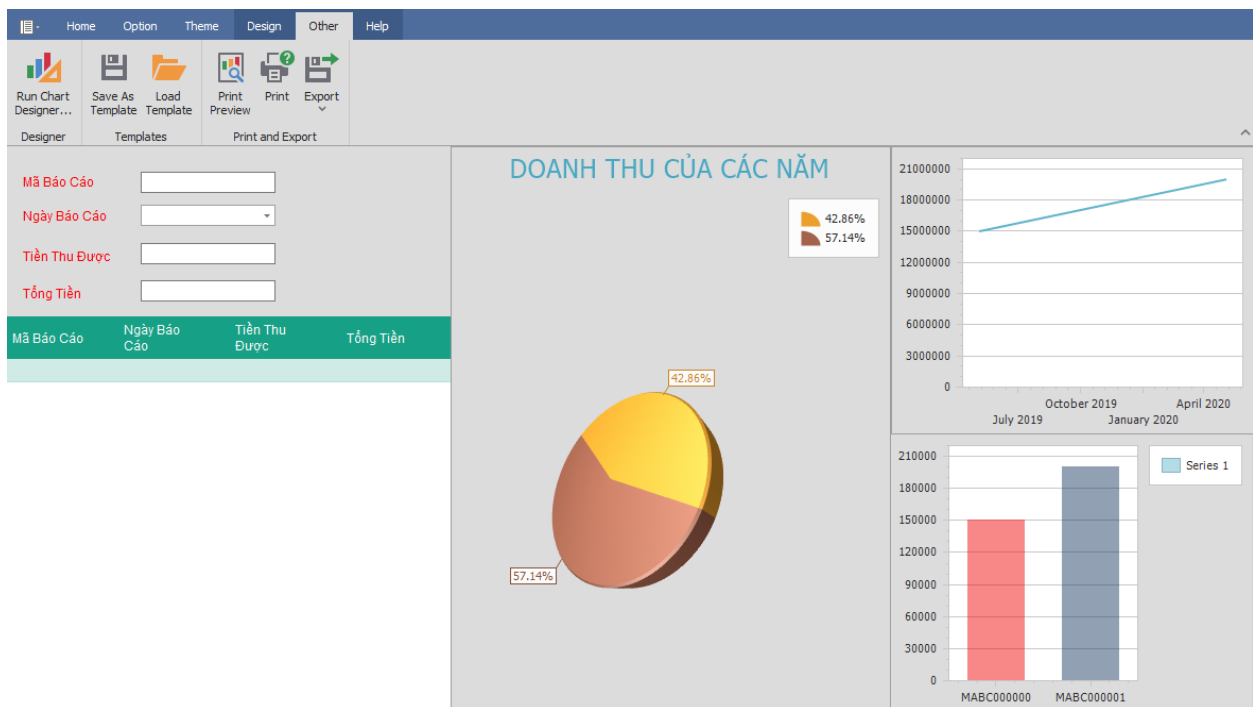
Home Option Theme Design Other Help

Run Chart Designer... | Save As Template | Load Template | Print Preview | Print | Export

Designer | Templates | Print and Export

Mã Báo Cáo

Ngày Báo Cáo

Tiền Thu Được

Tổng Tiền

| Mã Báo Cáo | Ngày Báo Cáo | Tiền Thu Được | Tổng Tiền |
|---|---|---|---|
| | | | |

DOANH THU CỦA CÁC NĂM

42.86%
57.14%

42.86%
57.14%

21000000
18000000
15000000
12000000
9000000
6000000
3000000
0
October 2019
April 2020
July 2019
January 2020

210000
180000
150000
120000
90000
60000
30000
0
MABC000000
MABC000001

Series 1